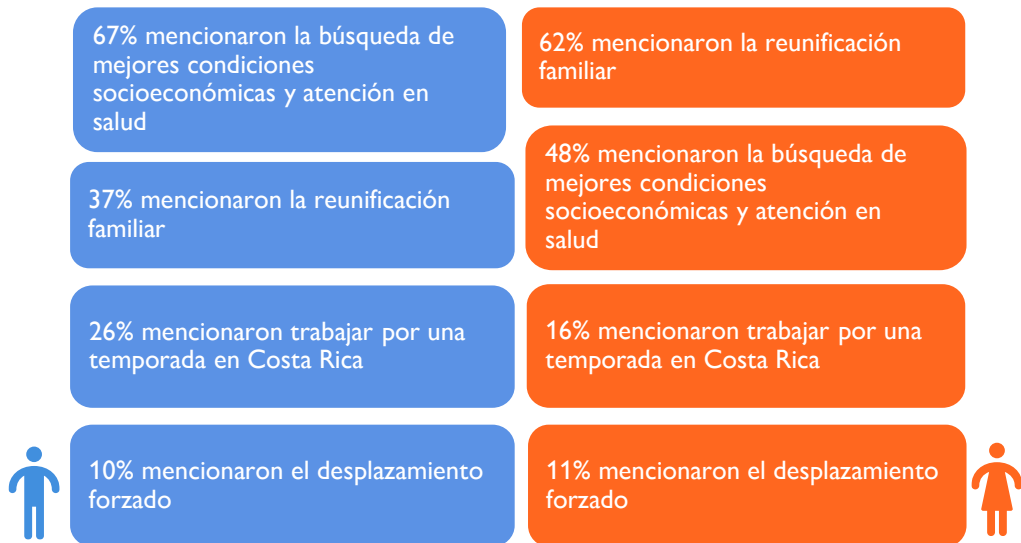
67% mencionaron la búsqueda de mejores condiciones socioeconómicas y atención en salud

37% mencionaron la reunificación familiar

26% mencionaron trabajar por una temporada en Costa Rica

10% mencionaron el desplazamiento forzado

62% mencionaron la reunificación familiar

48% mencionaron la búsqueda de mejores condiciones socioeconómicas y atención en salud

16% mencionaron trabajar por una temporada en Costa Rica

11% mencionaron el desplazamiento forzado